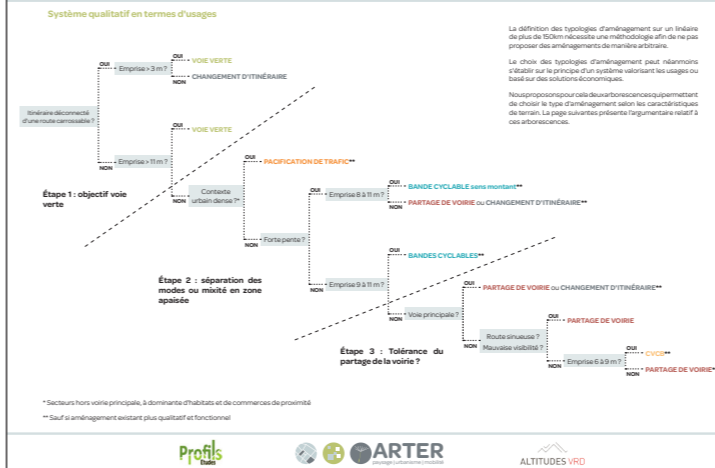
Système qualitatif en termes d'usages

La définition des typologies d'aménagement sur un linéaire de plus de 150km nécessite une méthodologie afin de ne pas proposer des aménagements de manière arbitraire.

Le choix des typologies d'aménagement peut néanmoins s'établir sur le principe d'un système valorisant les usages ou basé sur des solutions économiques.

Nous proposons pour cela deux arborescences qui permettent de choisir le type d'aménagement selon les caractéristiques de terrain. La page suivantes présente l'argumentaire relatif à ces arborescences.

Itinéraire déconnecté d'une route carrossable?

OUI
Emprise > 3 m ?
OUI
VOIE VERTE
NON
CHANGEMENT D'ITINÉRAIRE

NON
OUI
VOIE VERTE
Emprise > 11 m ?
NON

Étape 1 : objectif voie verte

OUI
PACIFICATION DE TRAFIC**
Contexte urbain dense ?*
NON
Forte pente ?
OUI
Emprise 8 à 11 m ?
OUI
BANDE CYCLABLE sens montant**
NON
PARTAGE DE VOIRIE ou CHANGEMENT D'ITINÉRAIRE**

Étape 2 : séparation des modes ou mixité en zone apaisée

NON
Emprise 9 à 11 m ?
OUI
BANDES CYCLABLES**
NON
Voie principale ?
OUI
PARTAGE DE VOIRIE ou CHANGEMENT D'ITINÉRAIRE**
NON
Route sinueuse ? Mauvaise visibilité ?
OUI
PARTAGE DE VOIRIE
NON
Emprise 6 à 9 m ?
OUI
CVCB**
NON
PARTAGE DE VOIRIE*

Étape 3 : Tolérance du partage de la voirie ?

* Secteurs hors voirie principale, à dominante d'habitats et de commerces de proximité

** Sauf si aménagement existant plus qualitatif et fonctionnel

Profils Études

ARTER paysage | urbanisme | mobilité

ALTITUDES VRD